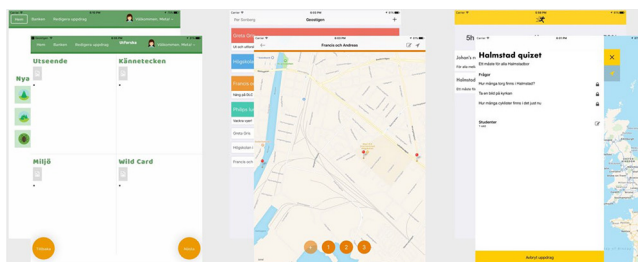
Hem Bonkort Redigera uppdrag Välkommen, Mikael

Hem Bonkort Redigera uppdrag Inforsko Välkommen, Mikael

Nya

Utseende

Kännetecken

Miljö

Wild Card

Carrier 9:50 PM
Till föreläsning Grenligen +
Simba Sme
Vit sett offentl
Högskolan
Francis och
Håkan gå till
Philips fu
Vanlor som
Smile Smi
Högskolan
Francis och

Carrier 9:50 PM
Francis och Andreas

Carrier 9:50 PM
Johan's m
Halmstad
Halmstad quizet
Ett mästa för alla Halmstadbor
Frågor
Hur många torg finns i Halmstad?
Ta en bild på kyrkan
Hur många cyklister finns i det just nu
Studenter
Avbryt uppdrag